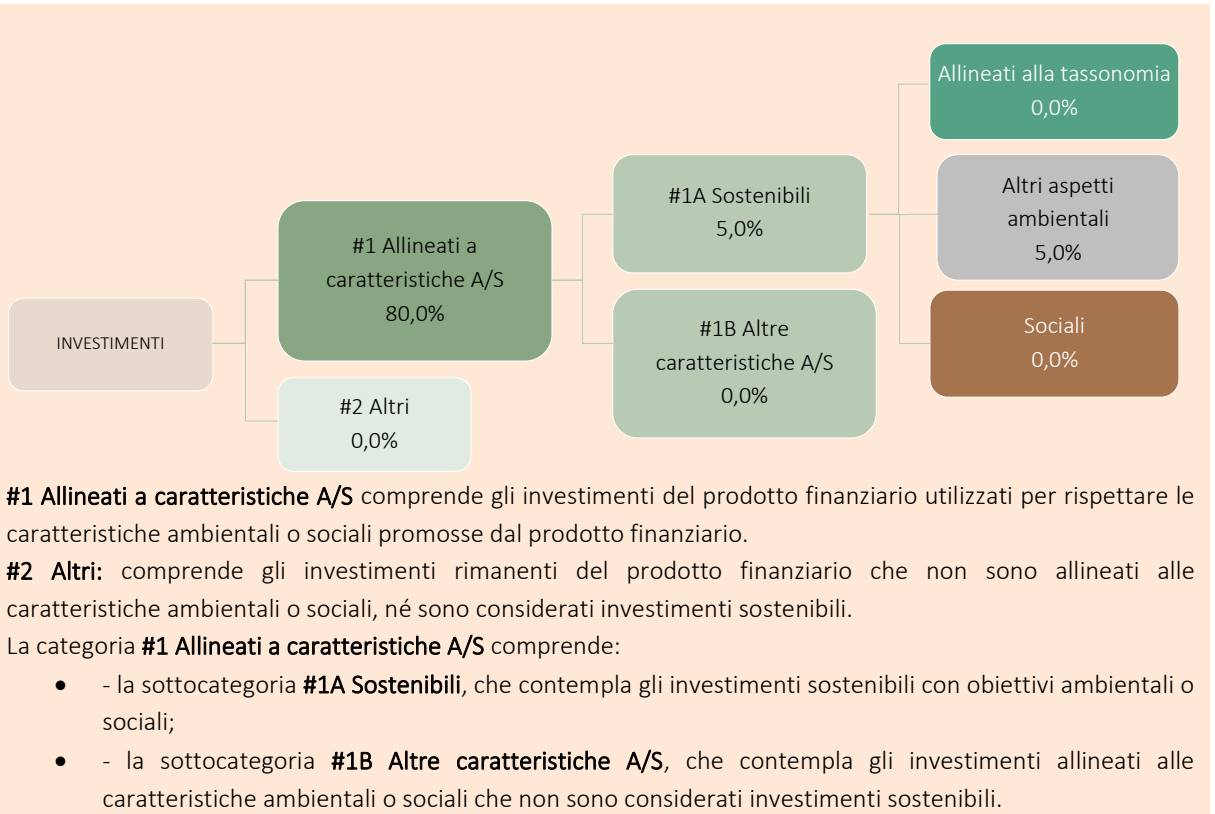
INVESTIMENTI

#1 Allineati a caratteristiche A/S
80,0%

#2 Altri
0,0%

#1A Sostenibili
5,0%

#1B Altre caratteristiche A/S
0,0%

Allineati alla tassonomia
0,0%

Altri aspetti ambientali
5,0%

Sociali
0,0%

#1 Allineati a caratteristiche A/S comprende gli investimenti del prodotto finanziario utilizzati per rispettare le caratteristiche ambientali o sociali promosse dal prodotto finanziario.

#2 Altri: comprende gli investimenti rimanenti del prodotto finanziario che non sono allineati alle caratteristiche ambientali o sociali, né sono considerati investimenti sostenibili.

La categoria #1 Allineati a caratteristiche A/S comprende:

- - la sottocategoria #1A Sostenibili, che contempla gli investimenti sostenibili con obiettivi ambientali o sociali;
- - la sottocategoria #1B Altre caratteristiche A/S, che contempla gli investimenti allineati alle caratteristiche ambientali o sociali che non sono considerati investimenti sostenibili.